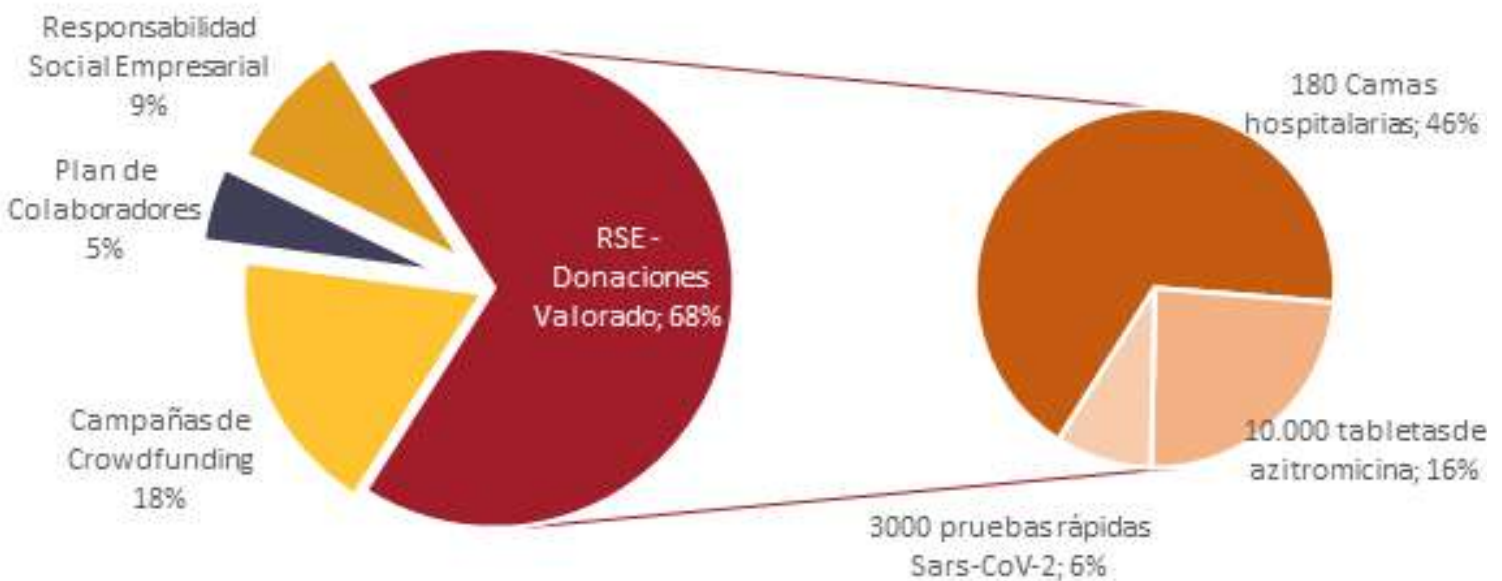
Responsabilidad Social Empresarial 9%

Plan de Colaboradores 5%

RSE - Donaciones Valorado; 68%

Campañas de Crowdfunding 18%

180 Camas hospitalarias; 46%

10.000 tabletas de azitromicina; 16%

3000 pruebas rápidas Sars-CoV-2; 6%